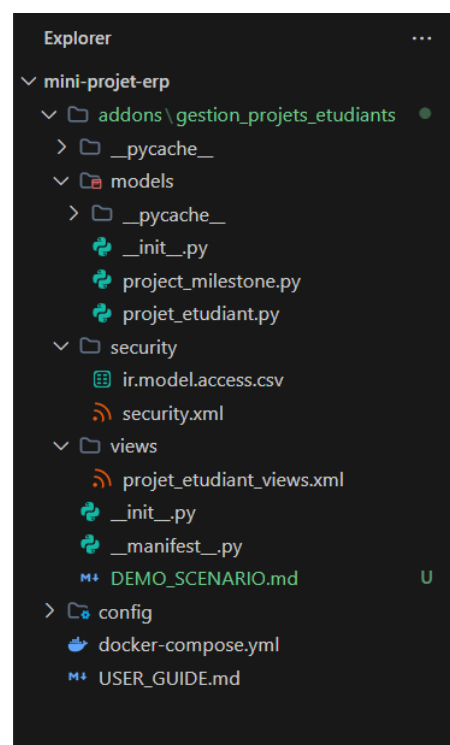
Explorer ...

mini-projet-erp
addons \ gestion_projets_etudiants
__pycache__
models
__pycache__
__init__.py
project_milestone.py
projet_etudiant.py
security
ir.model.access.csv
security.xml
views
projet_etudiant_views.xml
__init__.py
__manifest__.py
M↓ DEMO_SCENARIO.md U
config
docker-compose.yml
M↓ USER_GUIDE.md